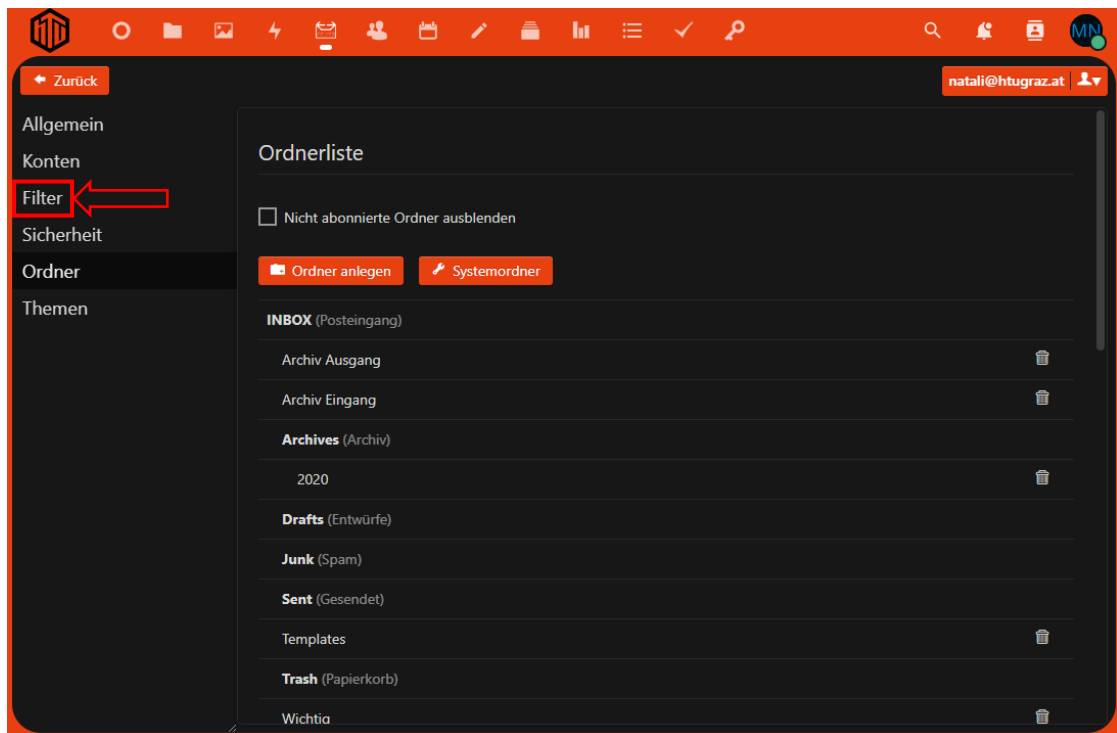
MN

Zurück

natali@htugraz.at

Allgemein
Konten
Filter
Sicherheit
Ordner
Themen

Ordnerliste

Nicht abonnierte Ordner ausblenden

Ordner anlegen
Systemordner

**INBOX** (Posteingang)
Archiv Ausgang
Archiv Eingang
**Archives** (Archiv)
2020
**Drafts** (Entwürfe)
**Junk** (Spam)
**Sent** (Gesendet)
Templates
**Trash** (Papierkorb)
Wichtig